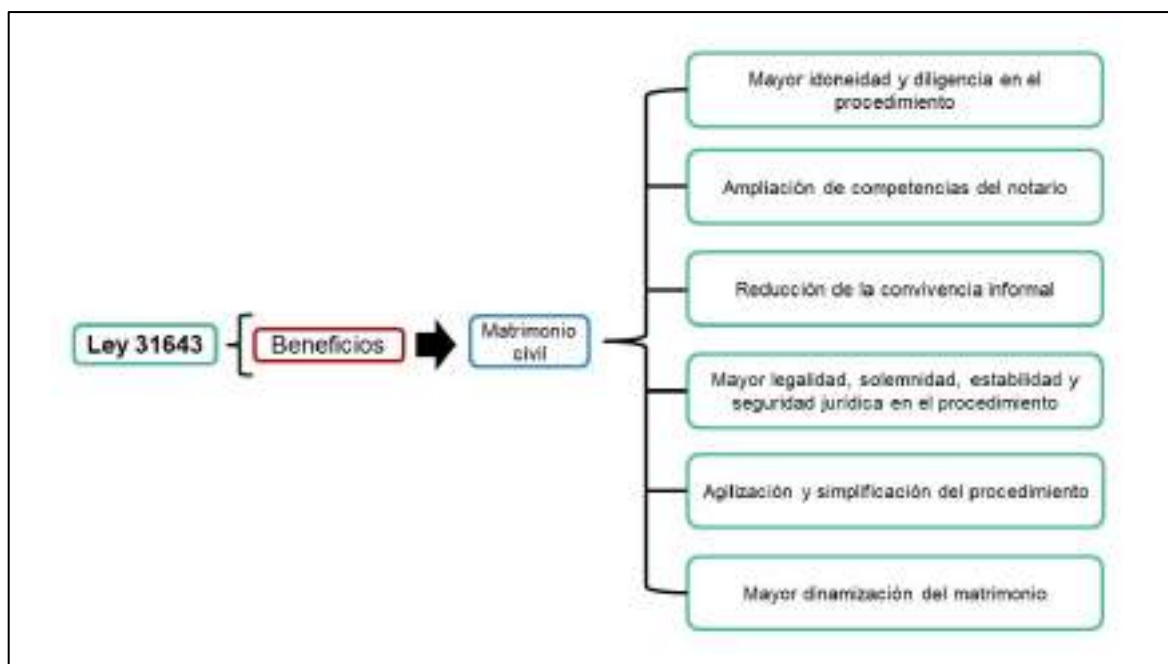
Ley 31643

Beneficios

Matrimonio civil

Mayor idoneidad y diligencia en el procedimiento

Ampliación de competencias del notario

Reducción de la convivencia informal

Mayor legalidad, solemnidad, estabilidad y seguridad jurídica en el procedimiento

Agilización y simplificación del procedimiento

Mayor dinamización del matrimonio